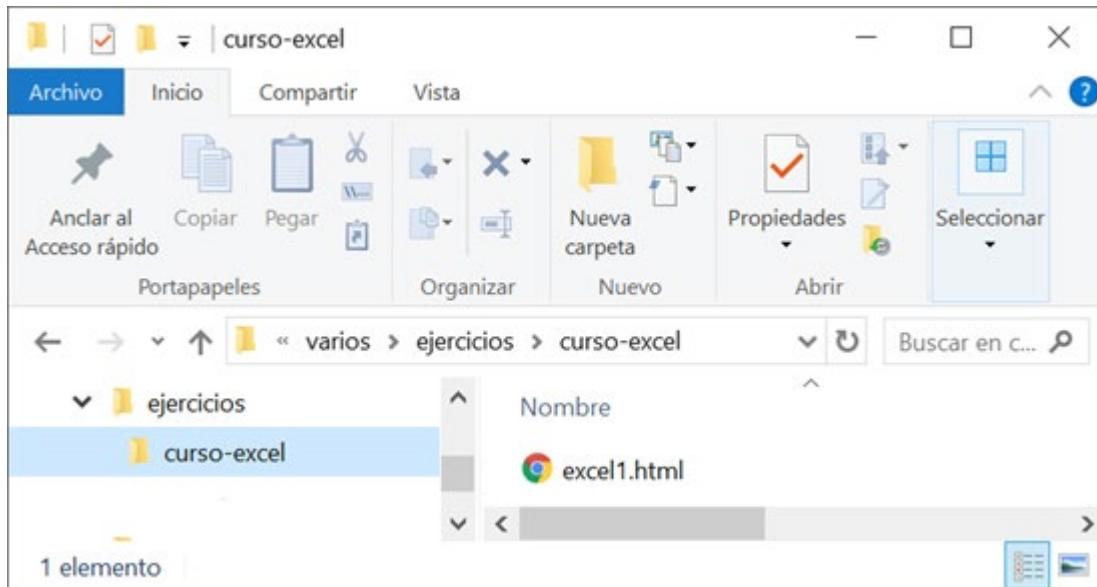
curso-excel

Archivo Inicio Compartir Vista

Anclar al Acceso rápido
Copiar
Pegar
Portapapeles

Organizar

Nueva carpeta
Nuevo

Propiedades
Abrir

Seleccionar

« varios > ejercicios > curso-excel

Buscar en c...

ejercicios
curso-excel

Nombre
excel1.html

1 elemento